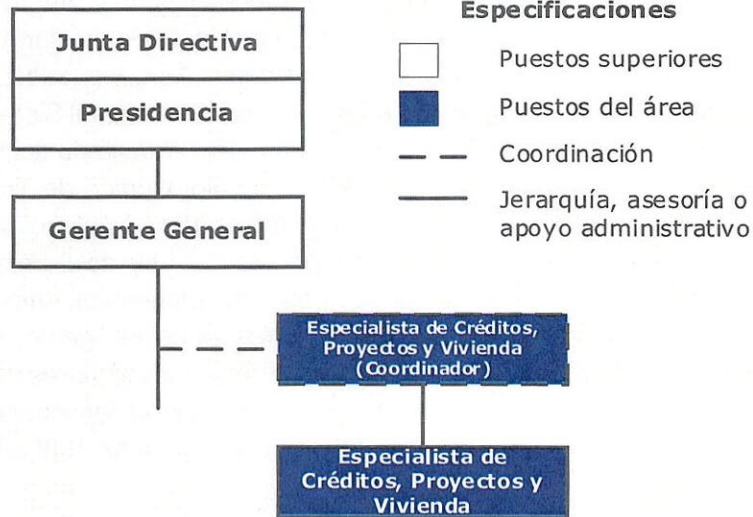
Junta Directiva

Presidencia

Gerente General

Especialista de Créditos, Proyectos y Vivienda (Coordinador)

Especialista de Créditos, Proyectos y Vivienda

Especificaciones

Puestos superiores

Puestos del área

Coordinación

Jerarquía, asesoría o apoyo administrativo